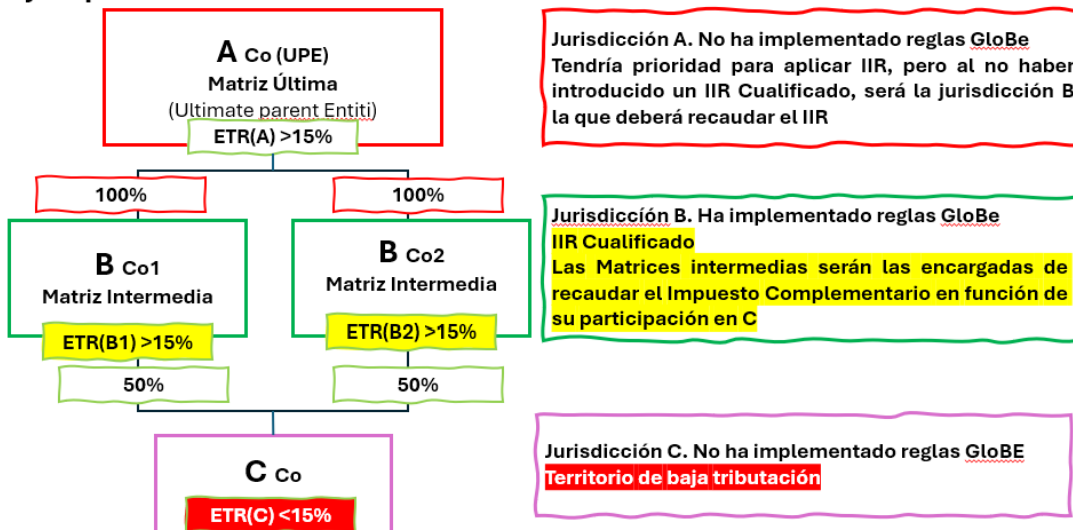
A Co (UPE)
Matriz Última
(Ultimate parent Entiti)
ETR(A) >15%

100%

100%

B Co1
Matriz Intermedia
ETR(B1) >15%

B Co2
Matriz Intermedia
ETR(B2) >15%

50%

50%

C Co
ETR(C) <15%

Jurisdicción A. No ha implementado reglas GloBe
Tendría prioridad para aplicar IIR, pero al no haber introducido un IIR Cualificado, será la jurisdicción B la que deberá recaudar el IIR

Jurisdiccíón B. Ha implementado reglas GloBe
IIR Cualificado
Las Matrices intermedias serán las encargadas de recaudar el Impuesto Complementario en función de su participación en C

Jurisdicción C. No ha implementado reglas GloBE
Territorio de baja tributación